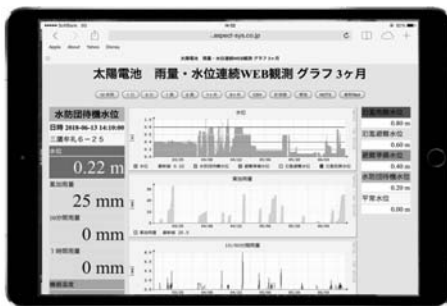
...expect-sys.co.jp

Apple About Yahoo Disney

太陽電池　雨量・水位連続WEB観測 グラフ3ヶ月

水防団待機水位

日時 2018-06-13 14:10:00

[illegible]

水位

0.22 m

累加雨量

25 mm

10分間雨量

0 mm

1時間雨量

0 mm

氾濫危険水位

0.80 m

氾濫注意水位

0.60 m

避難判断水位

0.40 m

水防団待機水位

0.20 m

平常水位

0.00 m

水位

累加雨量

10分間雨量